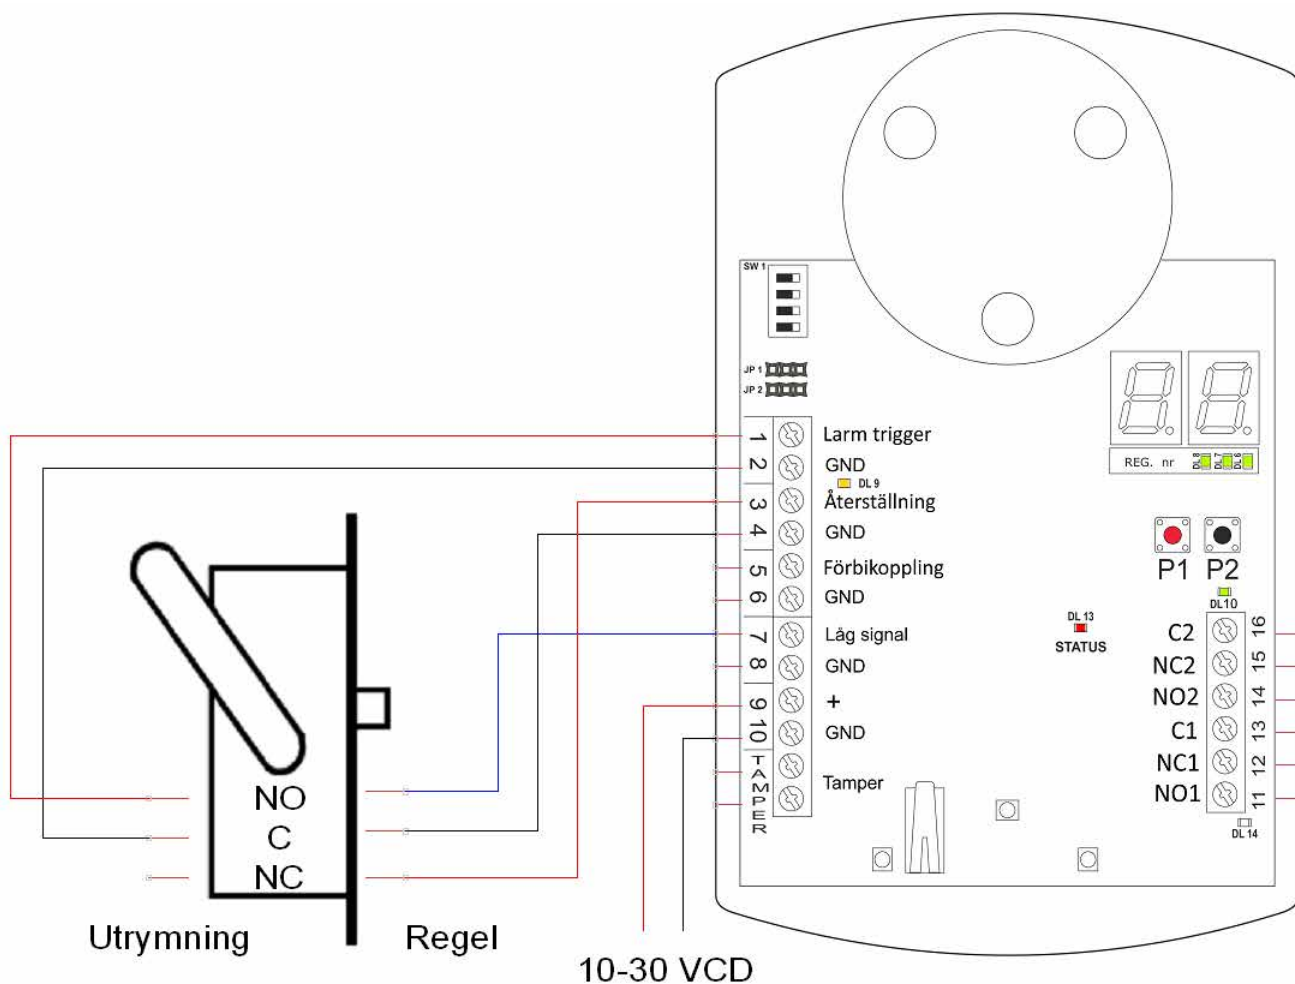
SW 1

JP 1
JP 2

1 Larm trigger
2 GND
DL 9
3 Återställning
4 GND
5 Förbikoppling
6 GND
7 Låg signal
8 GND
9 +
10 GND
TAMPER Tamper

REG. nr
DL 8 DL 7 DL 6

P1 P2
DL10

DL 13
STATUS

C2 16
NC2 15
NO2 14
C1 13
NC1 12
NO1 11
DL 14

NO
C
NC

Utrymning

Regel

10-30 VCD